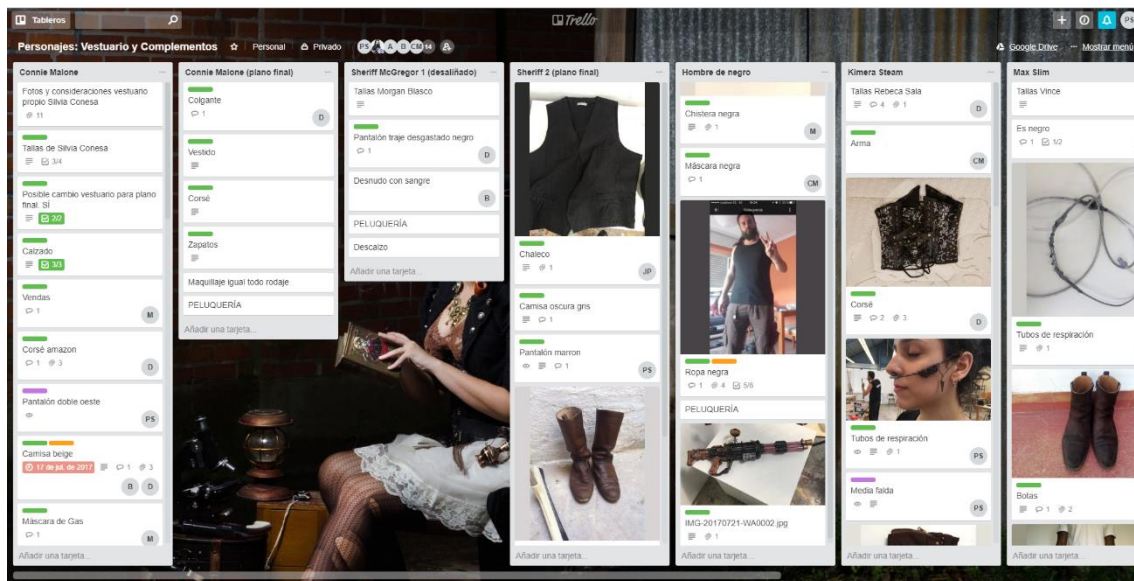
Tableros

Trello

PS

Personajes: Vestuario y Complementos ☆ Personal Privado PS B CM +4

Google Drive ··· Mostrar menú

Connie Malone

Fotos y consideraciones vestuario propio Silvia Conesa
11

Tallas de Silvia Conesa
3/4

Posible cambio vestuario para plano final. SÍ
2/2

Calzado
3/3

Vendas
1
M

Corsé amazon
1 3
D

Pantalón doble oeste
PS

Camisa beige
17 de jul. de 2017 1 3
B D

Máscara de Gas
1
M

Añadir una tarjeta...

Connie Malone (plano final)

Colgante
1
D

Vestido

Corsé

Zapatos

Maquillaje igual todo rodaje

PELUQUERÍA

Añadir una tarjeta...

Sheriff McGregor 1 (desaliñado)

Tallas Morgan Blasco

Pantalón traje desgastado negro
1
D

Desnudo con sangre
B

PELUQUERÍA

Descalzo

Añadir una tarjeta...

Sheriff 2 (plano final)

Chaleco
1
JP

Camisa oscura gris
1

Pantalón marron
1
PS

Añadir una tarjeta...

Hombre de negro

Chistera negra
1
M

Máscara negra
1
CM

Ropa negra
1 4 5/8

PELUQUERÍA

IMG-20170721-WA0002.jpg
1

Añadir una tarjeta...

Kimera Steam

Tallas Rebeca Sala
4 1
D

Arma
CM

Corsé
2 3
D

Tubos de respiración
1
PS

Media falda
PS

Añadir una tarjeta...

Max Slim

Tallas Vince

Es negro
1 1/2

Tubos de respiración
1

Botas
1 2

Añadir una tarjeta...